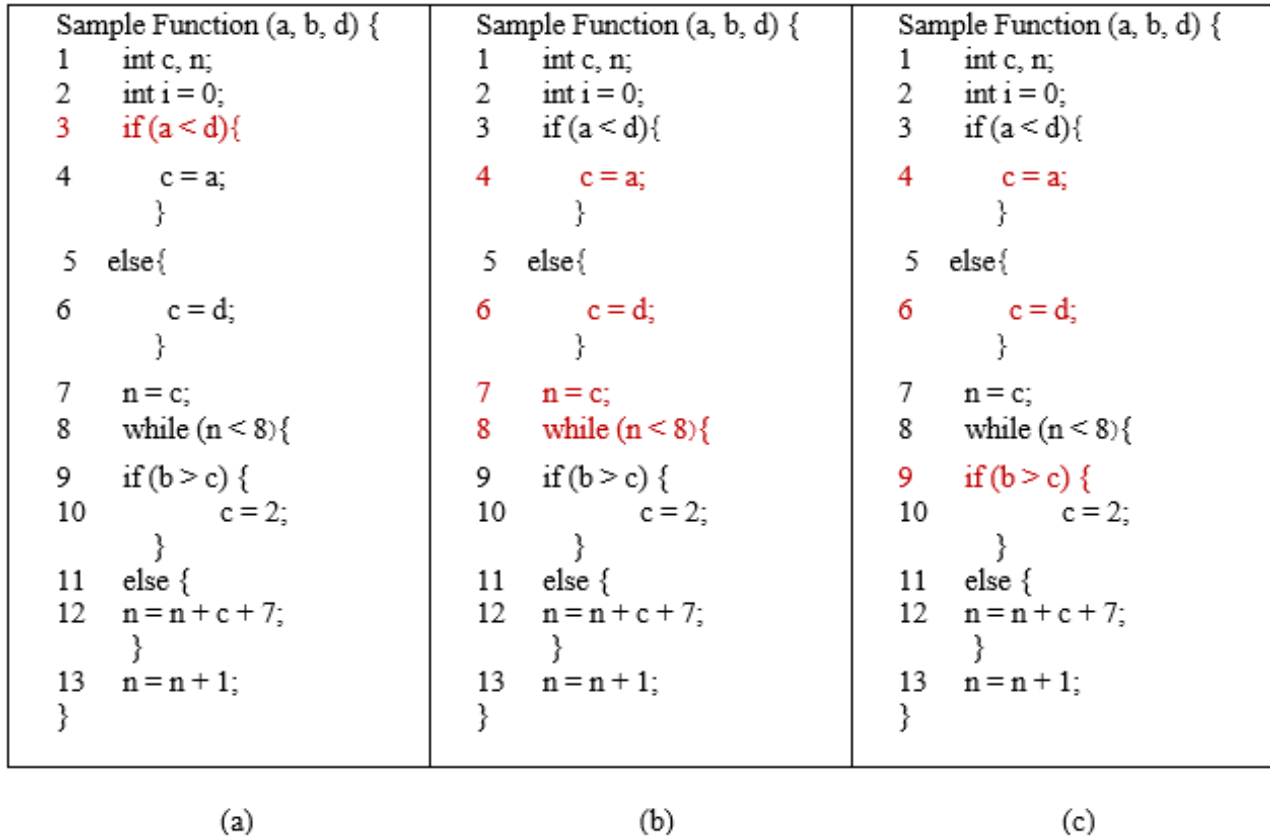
Sample Function (a, b, d) {
1 int c, n;
2 int i = 0;
3 if (a < d){
4 c = a;
}
5 else{
6 c = d;
}
7 n = c;
8 while (n < 8){
9 if (b > c) {
10 c = 2;
}
11 else {
12 n = n + c + 7;
}
13 n = n + 1;
}

Sample Function (a, b, d) {
1 int c, n;
2 int i = 0;
3 if (a < d){
4 c = a;
}
5 else{
6 c = d;
}
7 n = c;
8 while (n < 8){
9 if (b > c) {
10 c = 2;
}
11 else {
12 n = n + c + 7;
}
13 n = n + 1;
}

Sample Function (a, b, d) {
1 int c, n;
2 int i = 0;
3 if (a < d){
4 c = a;
}
5 else{
6 c = d;
}
7 n = c;
8 while (n < 8){
9 if (b > c) {
10 c = 2;
}
11 else {
12 n = n + c + 7;
}
13 n = n + 1;
}

(a)

(b)

(c)